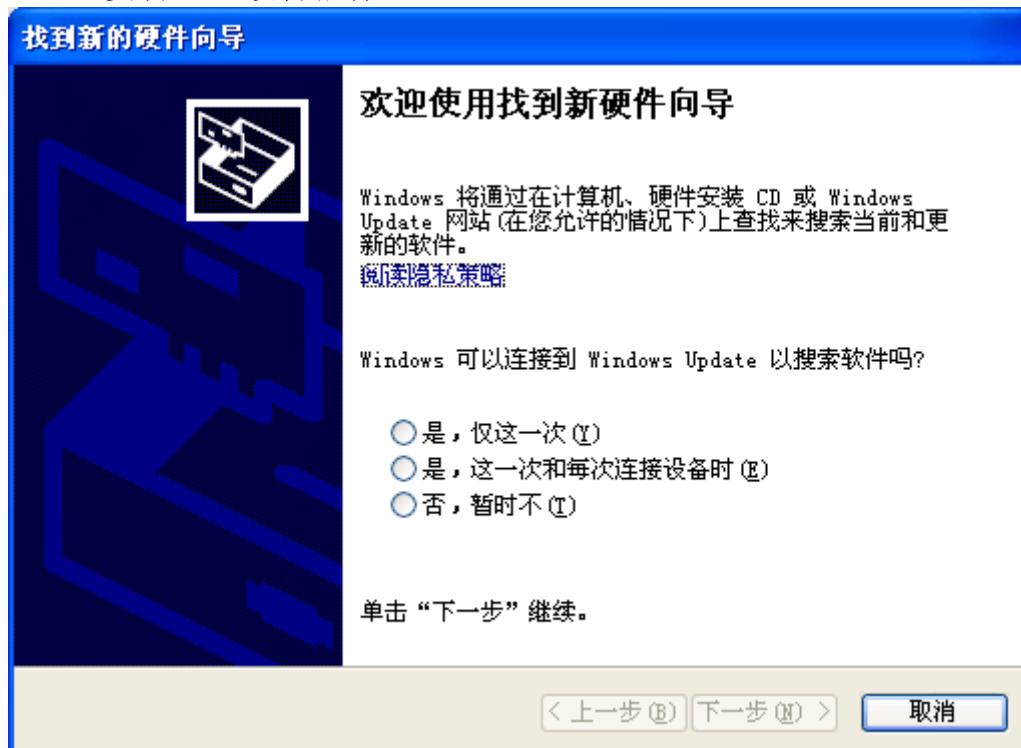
找到新的硬件向导

欢迎使用找到新硬件向导

Windows 将通过在计算机、硬件安装 CD 或 Windows Update 网站(在您允许的情况下)上查找来搜索当前和更新的软件。
阅读隐私策略

Windows 可以连接到 Windows Update 以搜索软件吗?

是，仅这一次(Y)
是，这一次和每次连接设备时(E)
否，暂时不(T)

单击“下一步”继续。

< 上一步(B) 下一步(N) > 取消